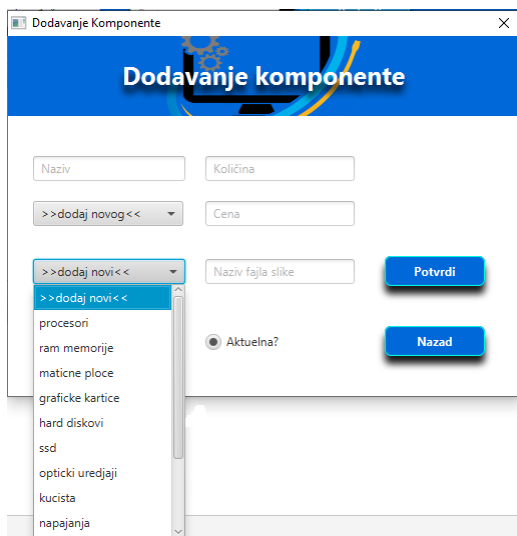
Dodavanje Komponente

Dodavanje komponente

Naziv

Količina

>>dodaj novog<<

Cena

>>dodaj novi<<

Naziv fajla slike

Potvrdi

>>dodaj novi<<
procesori
ram memorije
maticne ploce
graficke kartice
hard diskovi
ssd
opticki uredjaji
kucista
napajanja

Aktuelna?

Nazad